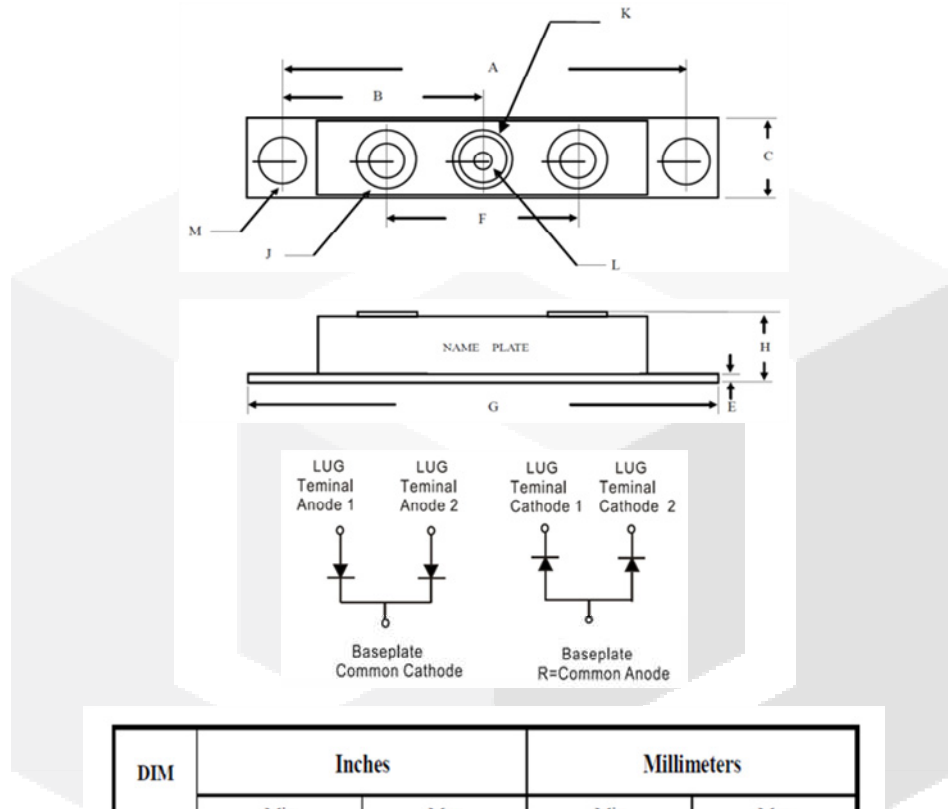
K

A

B

C

M

J

F

L

NAME PLATE

H

G

E

LUG Teminal Anode 1

LUG Teminal Anode 2

Baseplate Common Cathode

LUG Teminal Cathode 1

LUG Teminal Cathode 2

Baseplate R=Common Anode

| DIM | Inches | | Millimeters | |
|---|---|---|---|---|
| | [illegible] | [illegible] | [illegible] | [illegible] |